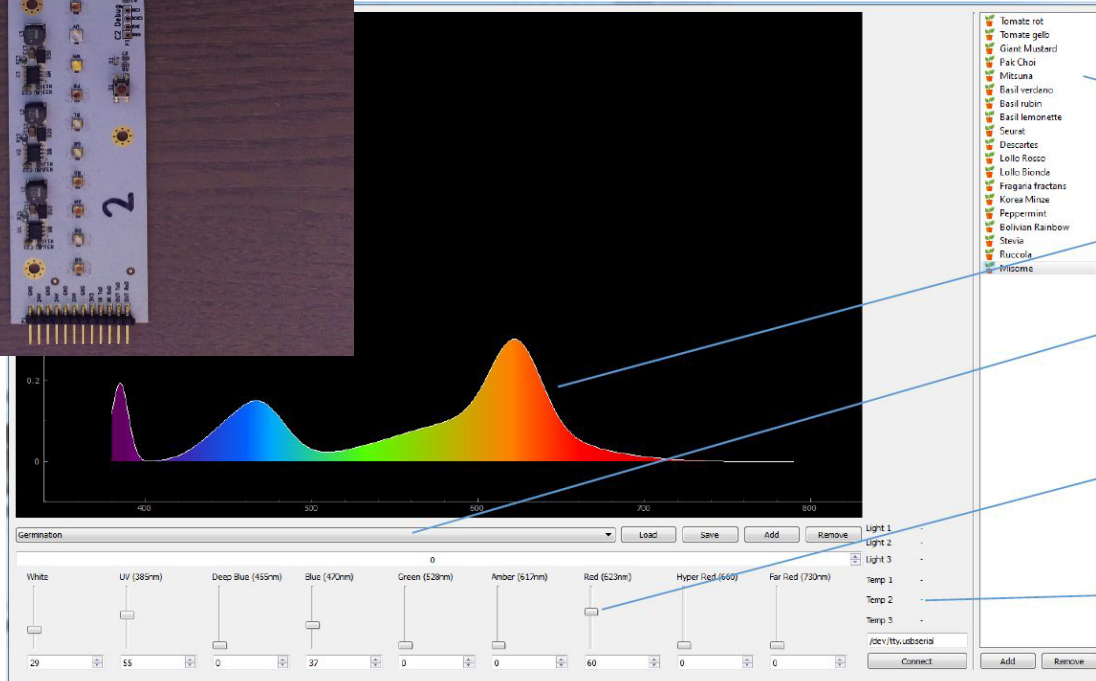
C2 Debug

2

Tomate rot
Tomate gelb
Giant Mustard
Pak Choi
Mitsuna
Basil verdeno
Basil rubin
Basil lemonette
Seurat
Descartes
Lollo Rosso
Lollo Bionda
Fragaria fractans
Korea Minze
Peppermint
Bolivian Rainbow
Stevia
Ruccola
Misome

0.2

0

400
500
600
700
800

Germination
Load
Save
Add
Remove

Light 1 -
Light 2 -
Light 3 -
Temp 1 -
Temp 2 -
Temp 3 -

0

White
UV (385nm)
Deep Blue (455nm)
Blue (470nm)
Green (528nm)
Amber (617nm)
Red (623nm)
Hyper Red (660)
Far Red (730nm)

29
55
0
37
0
0
60
0
0

/dev/tty.usbserial
Connect

Add
Remove